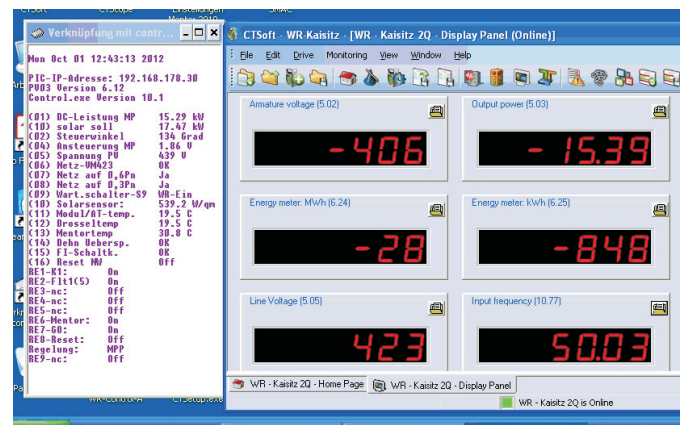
Verknüpfung mit contr...

Mon Oct 01 12:43:13 2012

PIC-IP-Adresse: 192.168.178.30
PV03 Version 6.12
Control.exe Version 10.1

(01) DC-Leistung MP 15.29 kW
(10) solar soll 17.47 kW
(02) Steuerwinkel 134 Grad
(04) Ansteuerung MP 1.86 V
(05) Spannung PV 439 V
(06) Netz-VN423 OK
(07) Netz auf 0,6Pn Ja
(08) Netz auf 0,3Pn Ja
(09) Wart.schalter-S9 WR-Ein
(10) Solarsensor: 539.2 W/qm
(11) Modul/AT-temp. 19.5 C
(12) Drosseltemp 19.5 C
(13) Mentortemp 30.0 C
(14) Dehn Ueberspr. OK
(15) FI-Schaltk. OK
(16) Reset NW Off
RE1-K1: On
RE2-Flt1(5) On
RE3-nc: Off
RE4-nc: Off
RE5-nc: Off
RE6-Mentor: On
RE7-GO: On
RE8-Reset: Off
Regelung: MPP
RE9-nc: Off

CTSoft - WR-Kaisitz - [WR - Kaisitz 2Q - Display Panel (Online)]

File Edit Drive Monitoring View Window Help

Armature voltage (5.02)
-406

Output power (5.03)
-15.39

Energy meter: MWh (6.24)
-28

Energy meter: kWh (6.25)
-848

Line Voltage (5.05)
423

Input frequency (10.77)
50.03

WR - Kaisitz 2Q - Home Page
WR - Kaisitz 2Q - Display Panel

WR - Kaisitz 2Q is Online